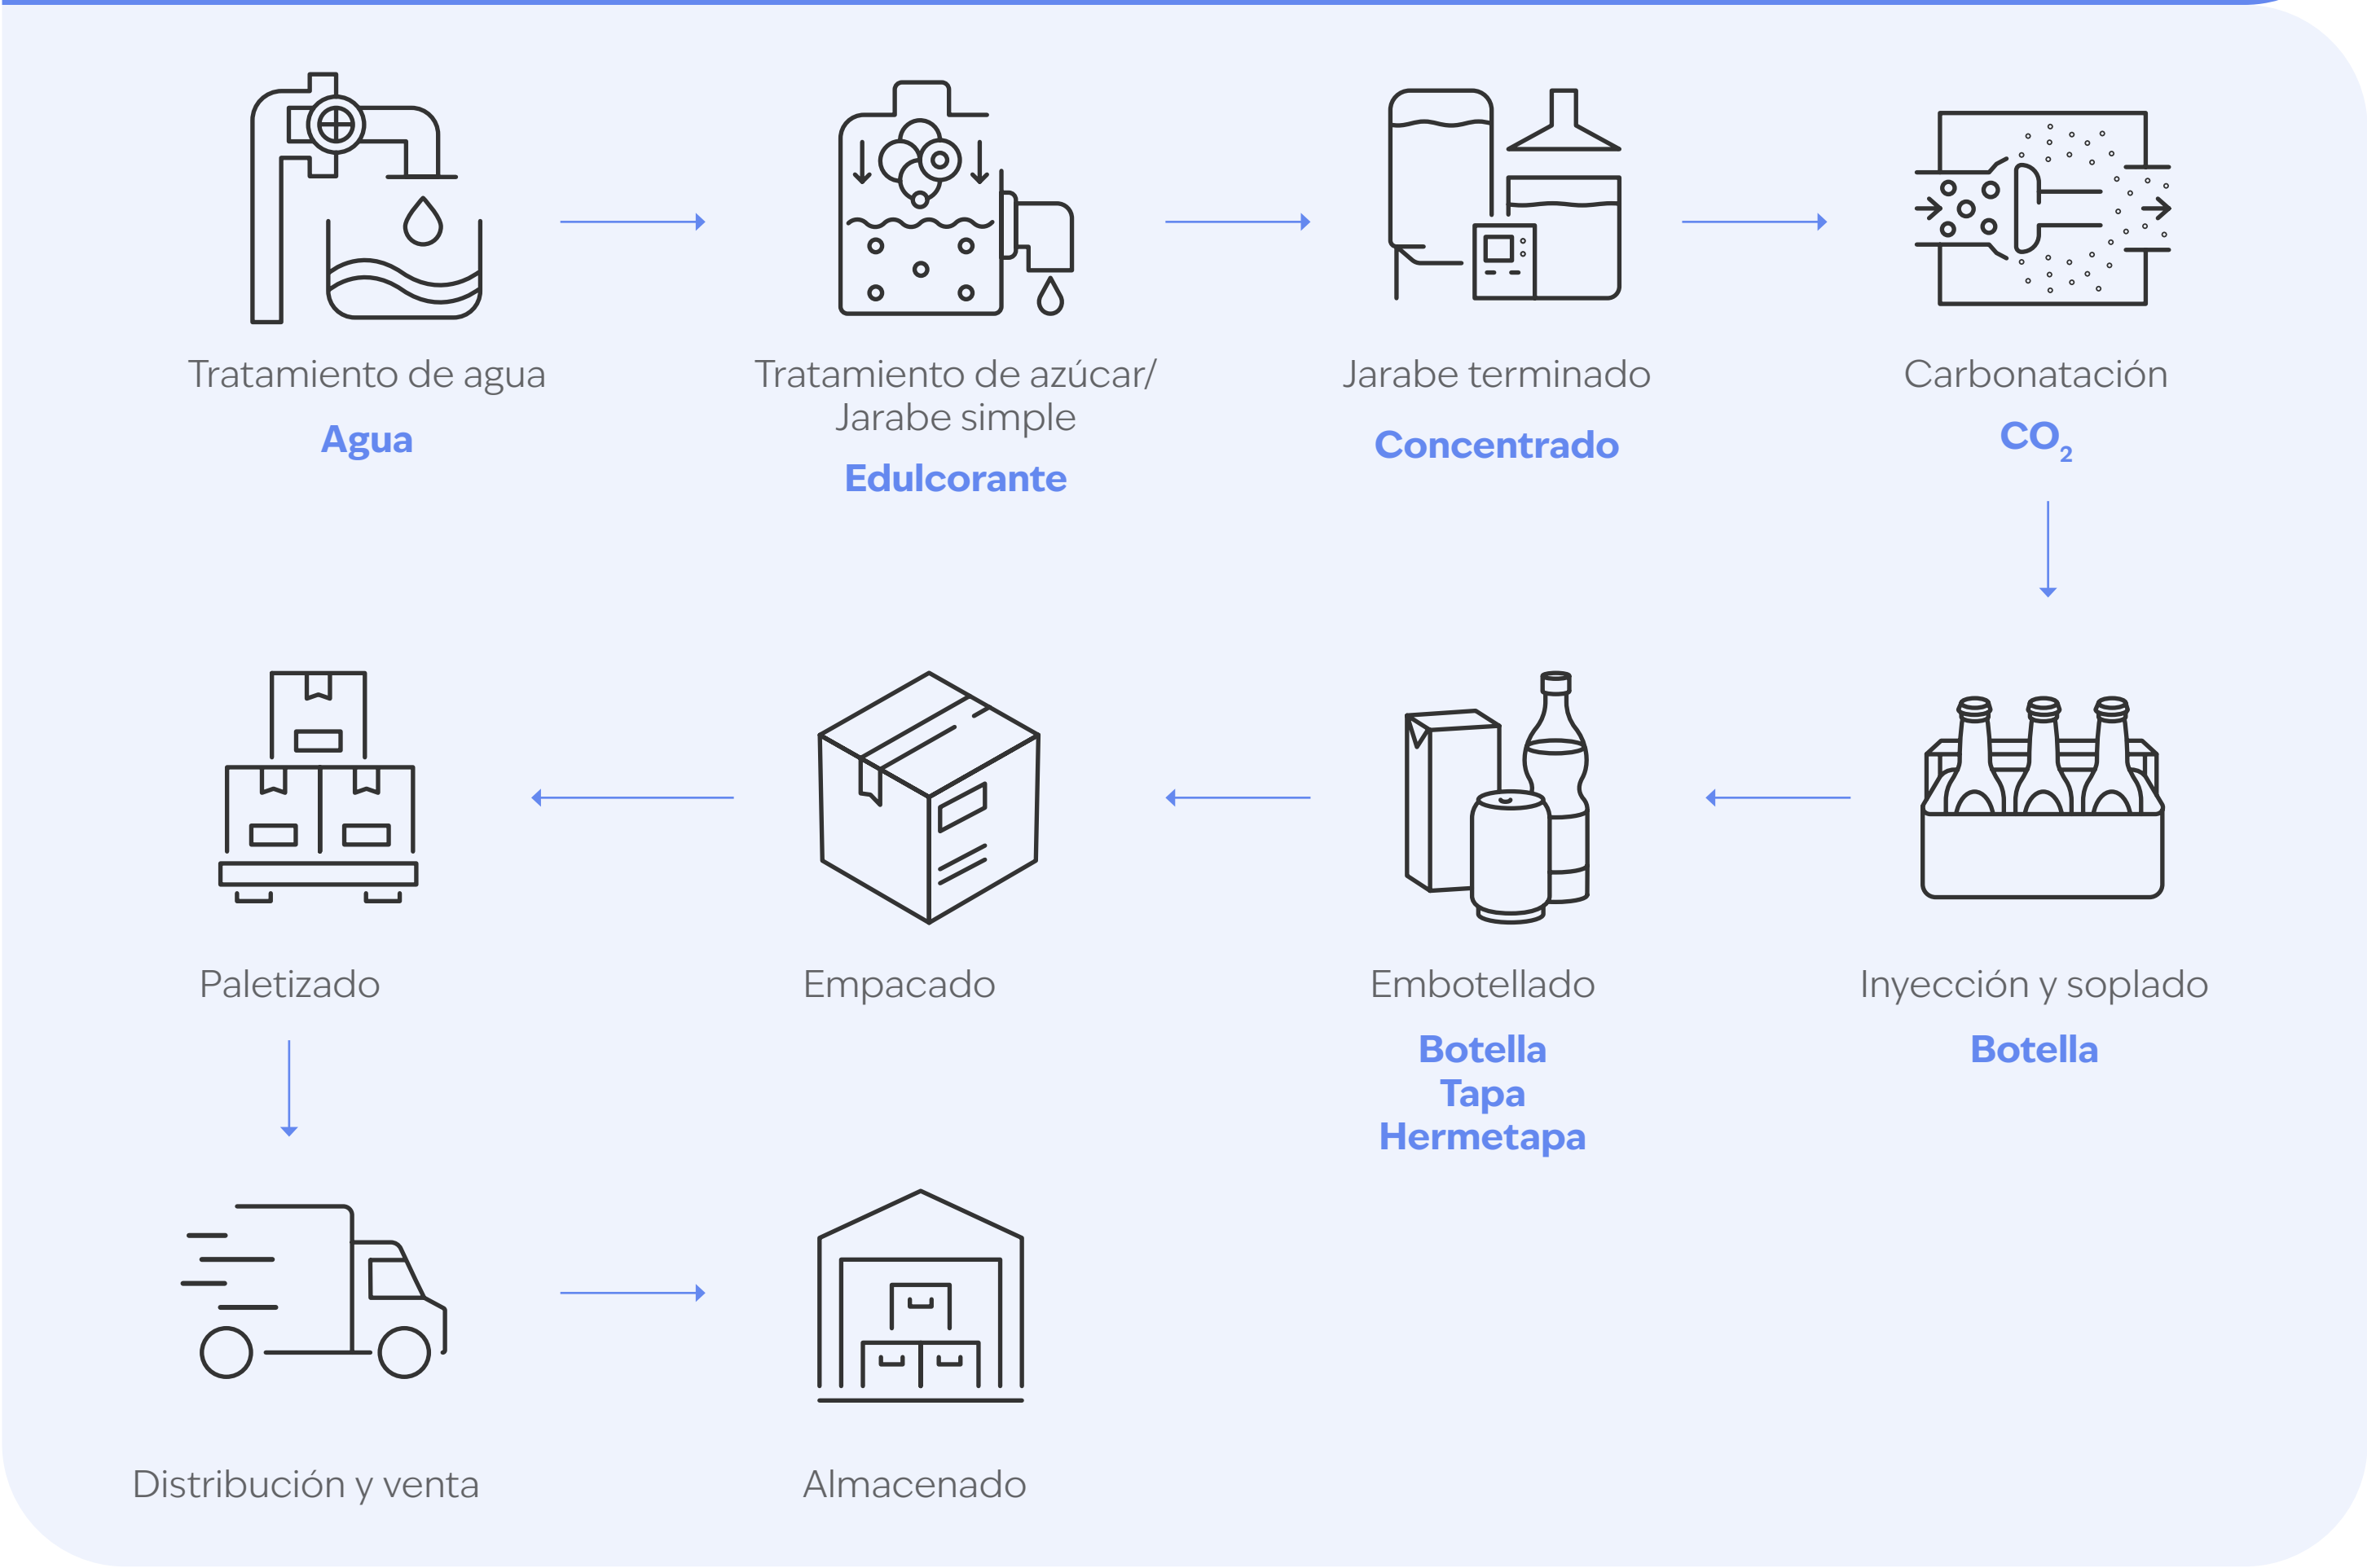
Tratamiento de agua
Agua

Tratamiento de azúcar/ Jarabe simple
Edulcorante

Jarabe terminado
Concentrado

Carbonatación
$CO_2$

Inyección y soplado
Botella

Embotellado
Botella
Tapa
Hermetapa

Empacado

Paletizado

Distribución y venta

Almacenado